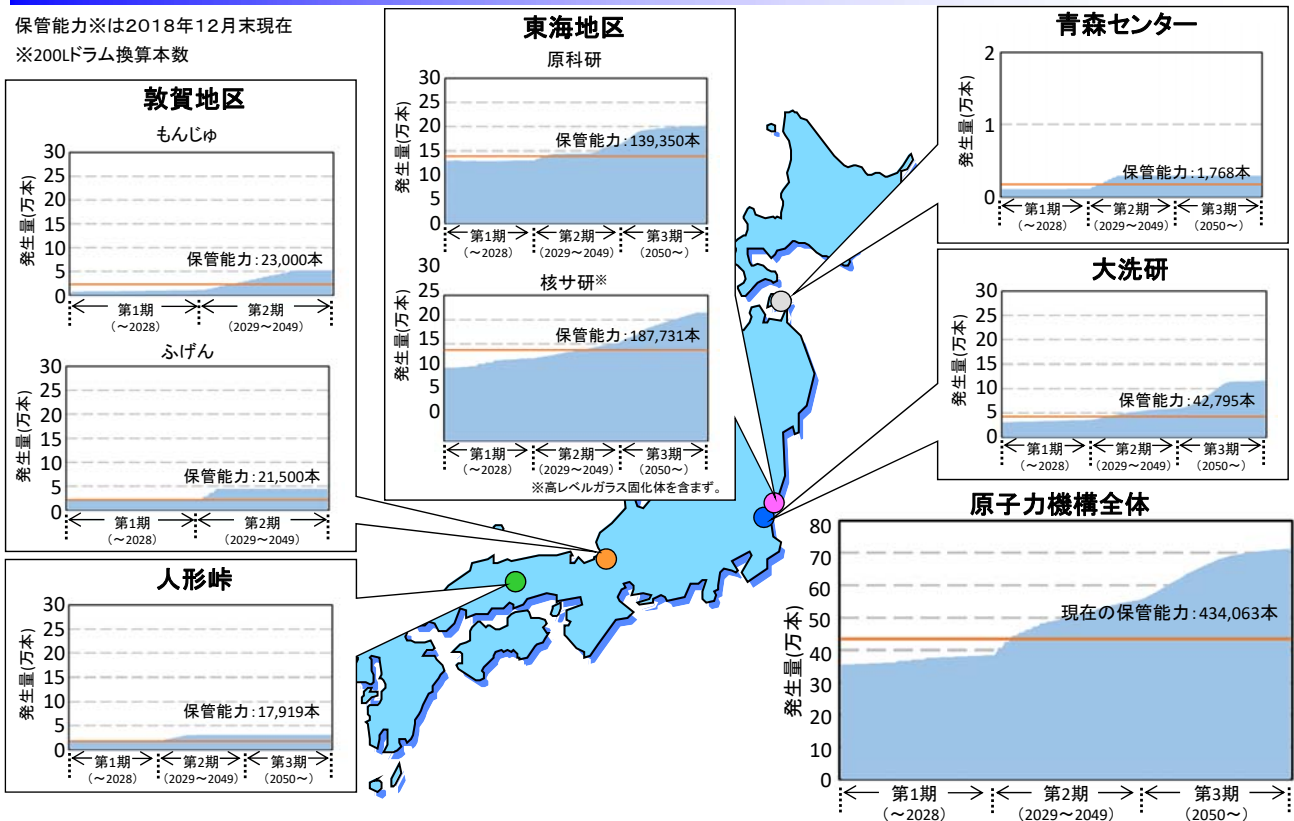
保管能力※は2018年12月末現在
※200Lドラム換算本数

敦賀地区
もんじゅ
30
25
20
15
10
5
0
発生量(万本)
保管能力:23,000本
第1期
(～2028)
第2期
(2029～2049)

ふげん
30
25
20
15
10
5
0
発生量(万本)
保管能力:21,500本
第1期
(～2028)
第2期
(2029～2049)

人形峠
30
25
20
15
10
5
0
発生量(万本)
保管能力:17,919本
第1期
(～2028)
第2期
(2029～2049)
第3期
(2050～)

東海地区
原科研
30
25
20
15
10
5
0
発生量(万本)
保管能力:139,350本
第1期
(～2028)
第2期
(2029～2049)
第3期
(2050～)

核サ研※
30
25
20
15
10
5
0
発生量(万本)
保管能力:187,731本
第1期
(～2028)
第2期
(2029～2049)
第3期
(2050～)
※高レベルガラス固化体を含まず。

青森センター
2
1
0
発生量(万本)
保管能力:1,768本
第1期
(～2028)
第2期
(2029～2049)
第3期
(2050～)

大洗研
30
25
20
15
10
5
0
発生量(万本)
保管能力:42,795本
第1期
(～2028)
第2期
(2029～2049)
第3期
(2050～)

原子力機構全体
80
70
60
50
40
30
20
10
0
発生量(万本)
現在の保管能力:434,063本
第1期
(～2028)
第2期
(2029～2049)
第3期
(2050～)